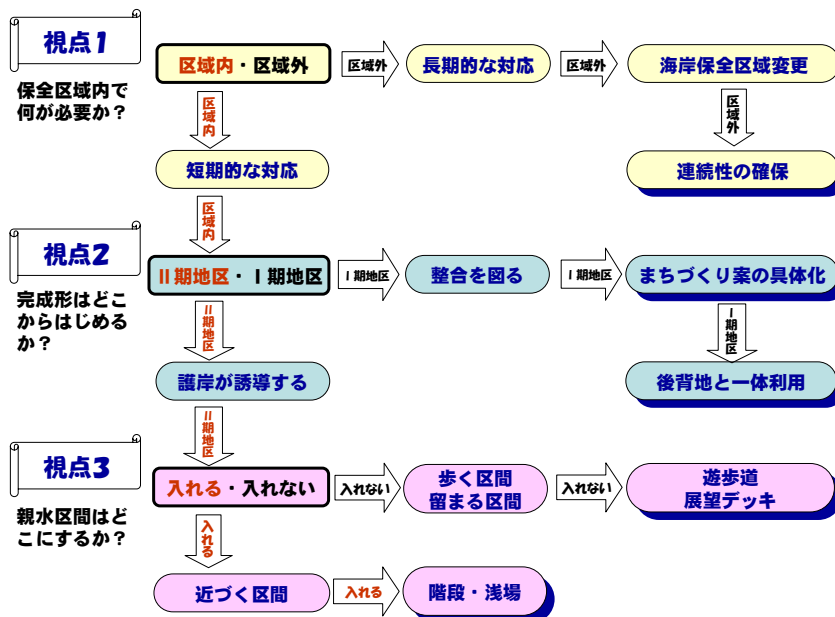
視点1

保全区域内で何が必要か？

区域内・区域外

区域外

長期的な対応

区域外

海岸保全区域変更

区域内

区域外

短期的な対応

連続性の確保

区域内

視点2

完成形はどこからはじめるか？

II期地区・I期地区

I期地区

整合を図る

I期地区

まちづくり案の具体化

II期地区

I期地区

護岸が誘導する

後背地と一体利用

II期地区

視点3

親水区間はどこにするか？

入れる・入れない

入れない

歩く区間
留まる区間

入れない

遊歩道
展望デッキ

入れる

近づく区間

入れる

階段・浅場